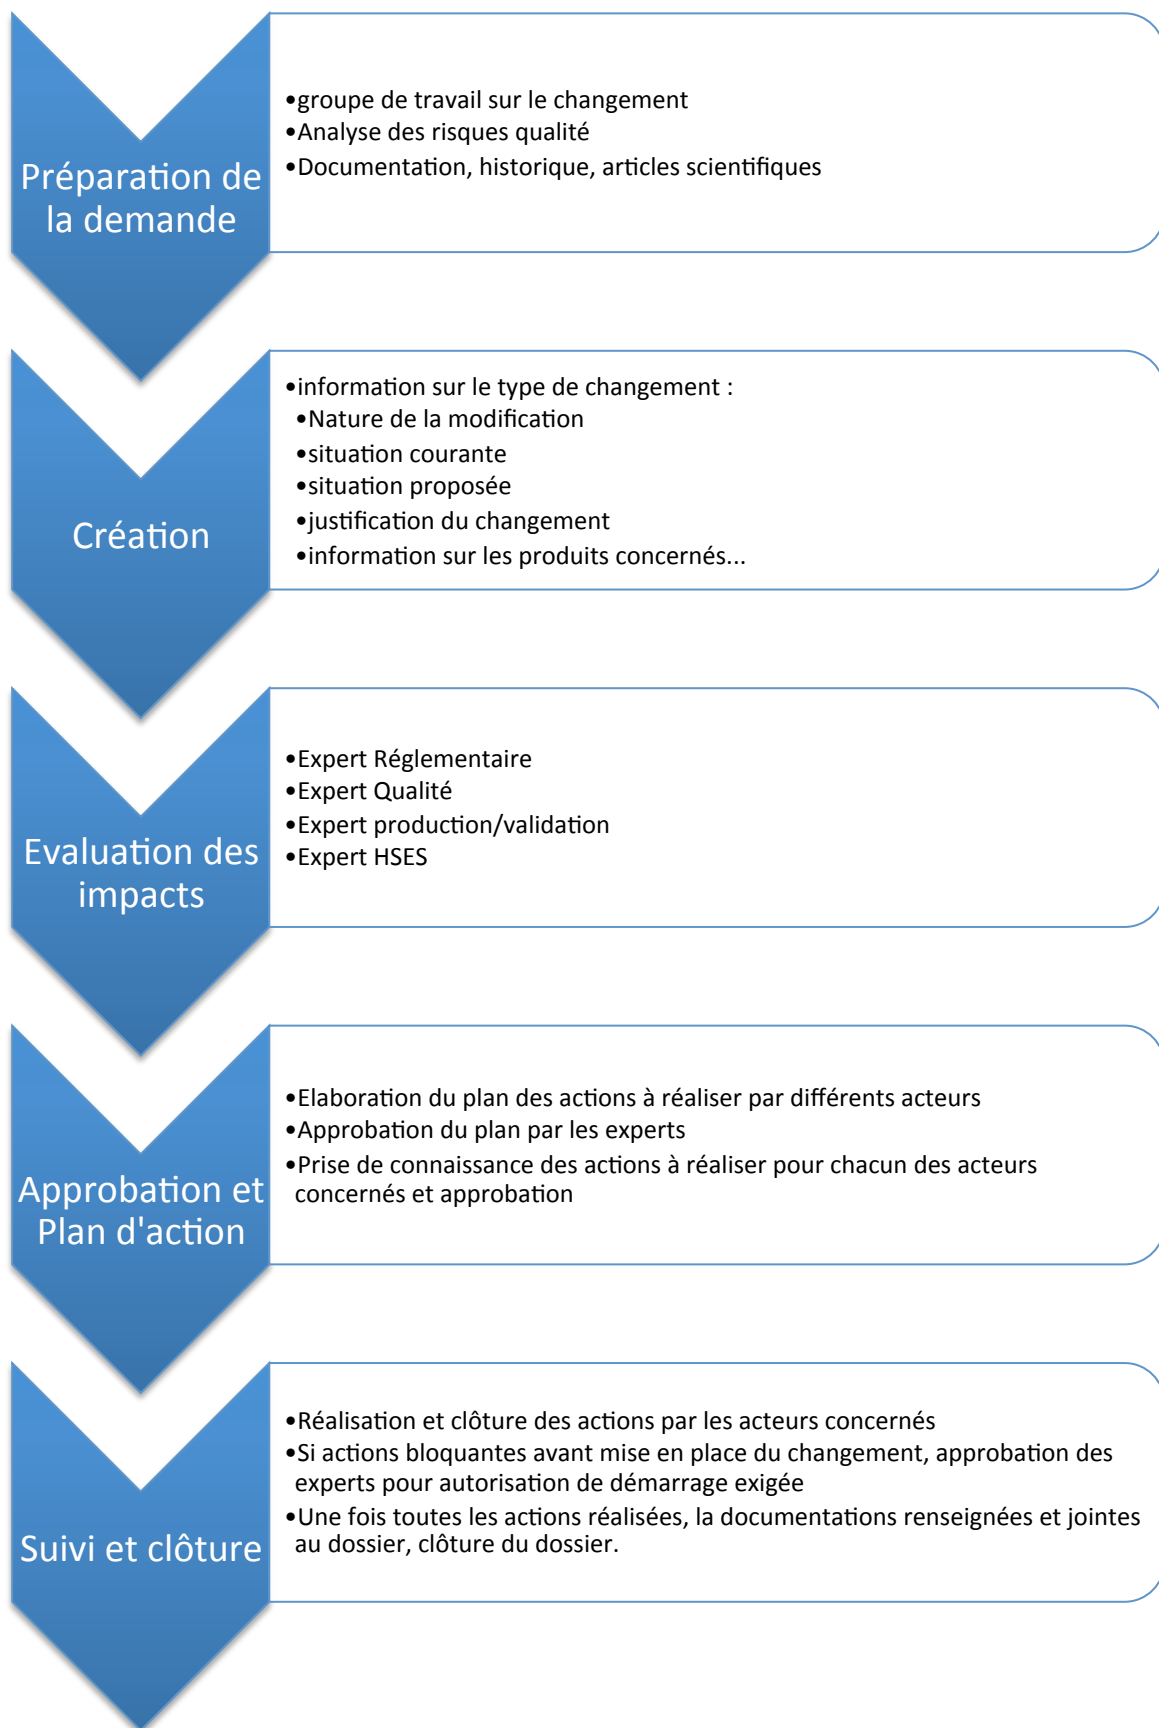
Préparation de la demande

•groupe de travail sur le changement
•Analyse des risques qualité
•Documentation, historique, articles scientifiques

Création

•information sur le type de changement :
•Nature de la modification
•situation courante
•situation proposée
•justification du changement
•information sur les produits concernés...

Evaluation des impacts

•Expert Réglementaire
•Expert Qualité
•Expert production/validation
•Expert HSES

Approbation et Plan d'action

•Elaboration du plan des actions à réaliser par différents acteurs
•Approbation du plan par les experts
•Prise de connaissance des actions à réaliser pour chacun des acteurs concernés et approbation

Suivi et clôture

•Réalisation et clôture des actions par les acteurs concernés
•Si actions bloquantes avant mise en place du changement, approbation des experts pour autorisation de démarrage exigée
•Une fois toutes les actions réalisées, la documentations renseignées et jointes au dossier, clôture du dossier.